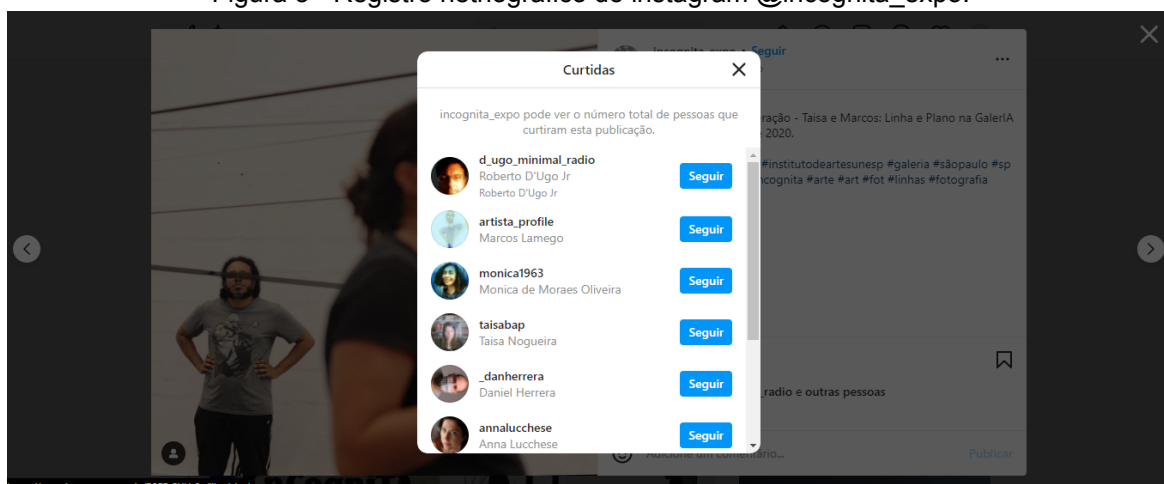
Figura 3 - Registro netnográfico do Instagram @incognita_expo.

incognita_expo • Seguir

...

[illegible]ração - Taisa e Marcos: Linha e Plano na GalerIA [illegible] 2020.

#institutodeartesunesp #galeria #sãopaulo #sp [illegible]ncognita #arte #art #fot #linhas #fotografia

Curtidas

incognita_expo pode ver o número total de pessoas que curtiram esta publicação.

d_ugo_minimal_radio
Roberto D'Ugo Jr
Roberto D'Ugo Jr
Seguir

artista_profile
Marcos Lamego
Seguir

monica1963
Monica de Moraes Oliveira
Seguir

taisabap
Taisa Nogueira
Seguir

_danherrera
Daniel Herrera
Seguir

annalucchese
Anna Lucchese
Seguir

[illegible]_radio e outras pessoas

Adicione um comentário...

Publicar